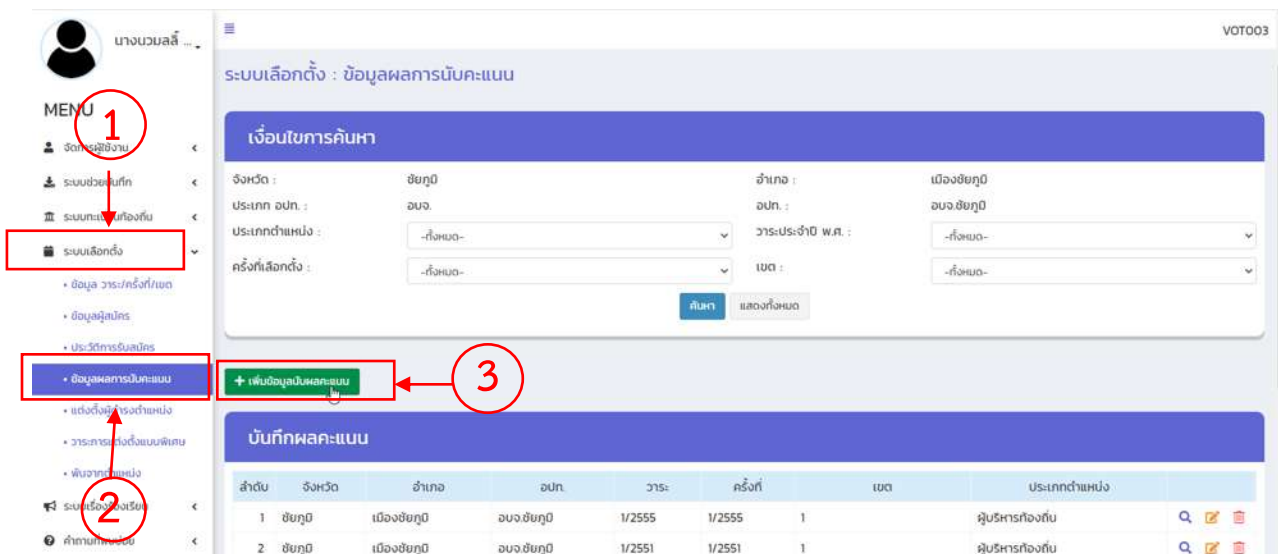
นางนวมลลี้ ...

≡ VOT003

MENU

1

จัดการผู้ใช้งาน

ระบบช่วยบันทึก

ระบบทะเบียนท้องถิ่น

ระบบเลือกตั้ง

• ข้อมูล วาระ/ครั้งที่/เขต

• ข้อมูลผู้สมัคร

• ประวัติการรับสมัคร

• ข้อมูลผลการนับคะแนน

• แต่งตั้งผู้ดำรงตำแหน่ง

• วาระการแต่งตั้งแบบพิเศษ

• พ้นจากตำแหน่ง

2

ระบบเรื่องร้องเรียน

คำถามที่พบบ่อย

ระบบเลือกตั้ง : ข้อมูลผลการนับคะแนน

เงื่อนไขการค้นหา

จังหวัด : ชัยภูมิ อำเภอ : เมืองชัยภูมิ

ประเภท อปท. : อบจ. อปท. : อบจ.ชัยภูมิ

ประเภทตำแหน่ง : -ทั้งหมด- วาระประจำปี พ.ศ. : -ทั้งหมด-

ครั้งที่เลือกตั้ง : -ทั้งหมด- เขต : -ทั้งหมด-

ค้นหา แสดงทั้งหมด

+ เพิ่มข้อมูลนับผลคะแนน

3

บันทึกผลคะแนน

| ลำดับ | จังหวัด | อำเภอ | อปท. | วาระ | ครั้งที่ | เขต | ประเภทตำแหน่ง |
|---|---|---|---|---|---|---|---|
| 1 | ชัยภูมิ | เมืองชัยภูมิ | อบจ.ชัยภูมิ | 1/2555 | 1/2555 | 1 | ผู้บริหารท้องถิ่น |
| 2 | ชัยภูมิ | เมืองชัยภูมิ | อบจ.ชัยภูมิ | 1/2551 | 1/2551 | 1 | ผู้บริหารท้องถิ่น |